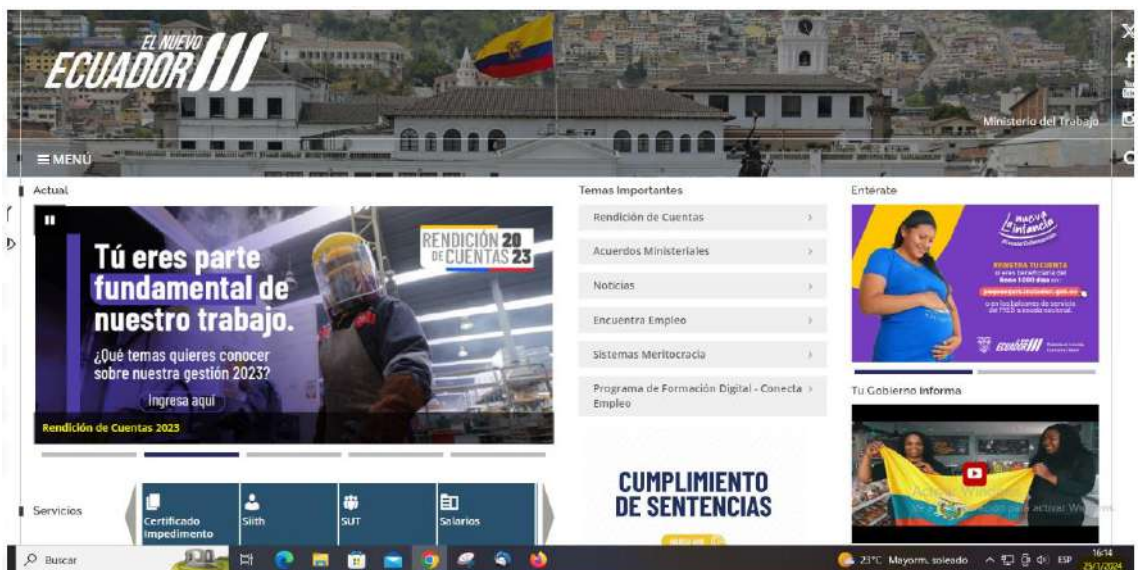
EL NUEVO ECUADOR

Ministerio del Trabajo

≡ MENÚ

Actual

Tú eres parte fundamental de nuestro trabajo.

¿Qué temas quieres conocer sobre nuestra gestión 2023?

Ingresa aquí

RENDICIÓN DE CUENTAS 2023

Rendición de Cuentas 2023

Temas Importantes

Rendición de Cuentas ›

Acuerdos Ministeriales ›

Noticias ›

Encuentra Empleo ›

Sistemas Meritocracia ›

Programa de Formación Digital - Conecta Empleo ›

Enterate

Nueva Infancia

REGISTRA TU CUENTA

Tu Gobierno Informa

Servicios

Certificado Impedimento

Siith

SUT

Salarios

CUMPLIMIENTO DE SENTENCIAS

Activar Windows
Ve a Configuración para activar Windows.

Buscar

23°C Mayorm. soleado

ESP

16:14
25/1/2024